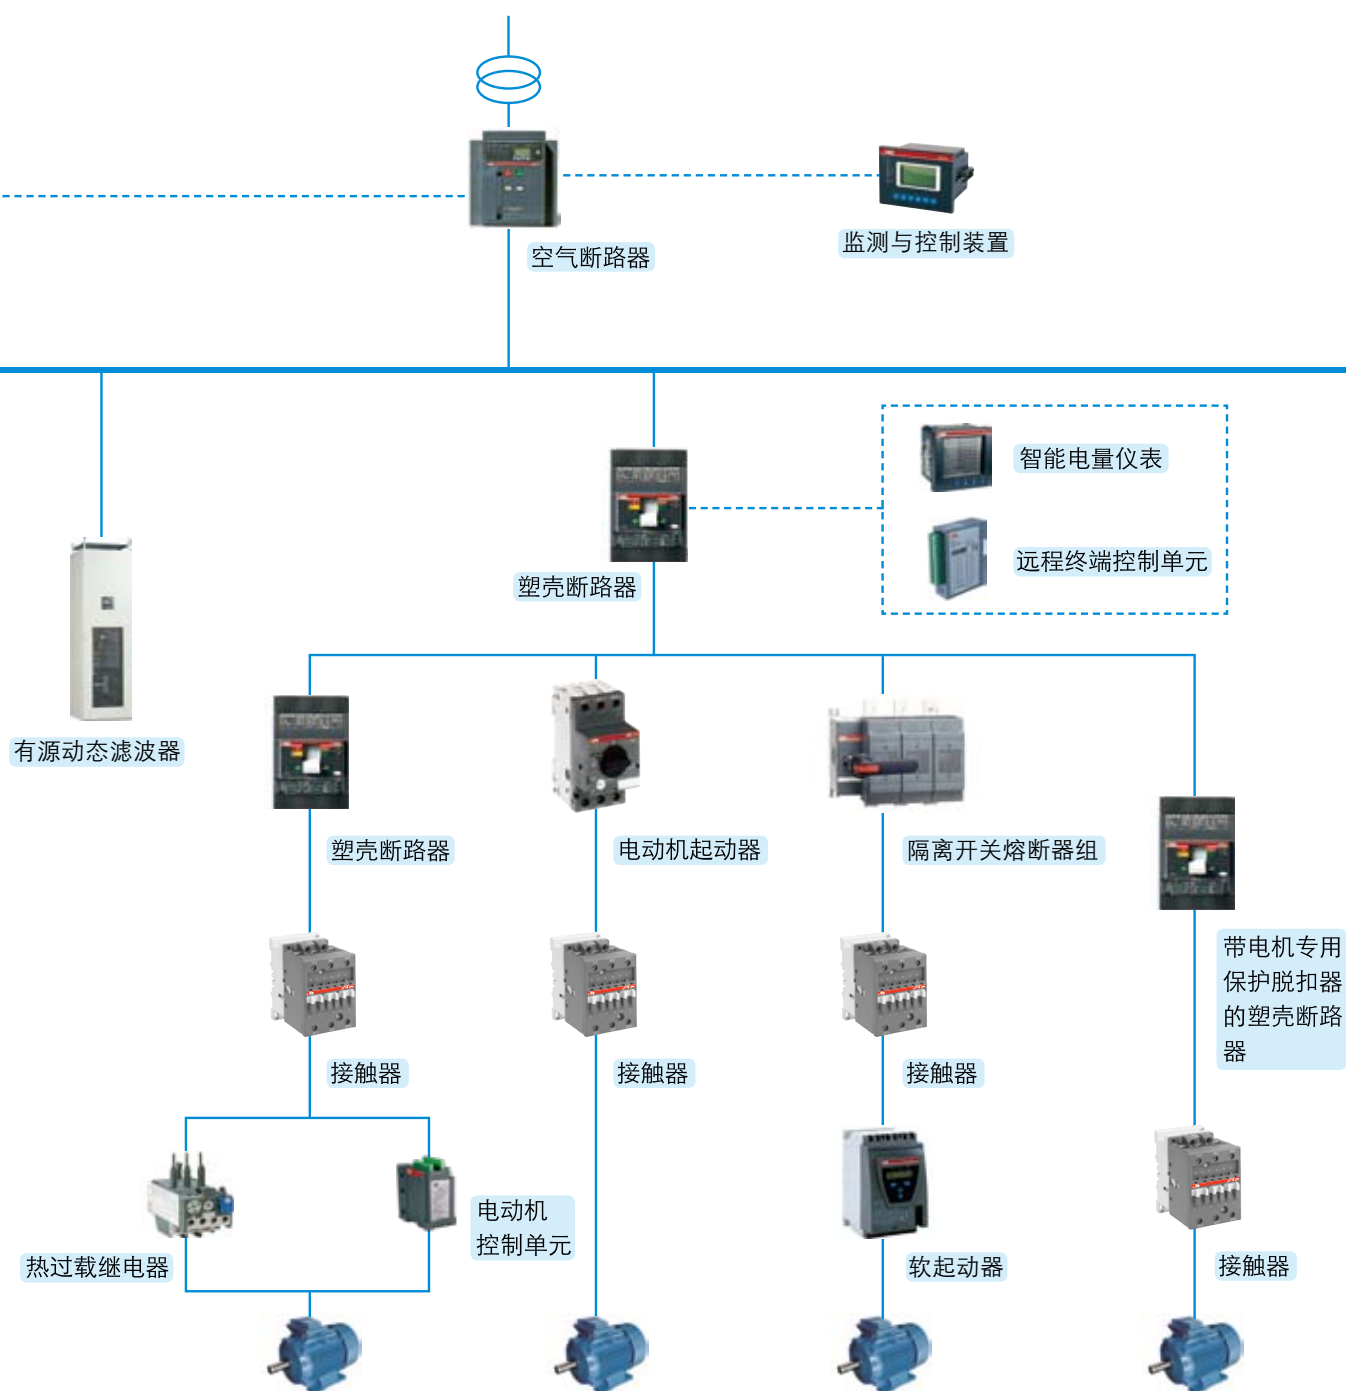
空气断路器

监测与控制装置

智能电量仪表

远程终端控制单元

塑壳断路器

有源动态滤波器

塑壳断路器

电动机起动器

隔离开关熔断器组

带电机专用保护脱扣器的塑壳断路器

接触器

接触器

接触器

电动机控制单元

热过载继电器

软起动器

接触器